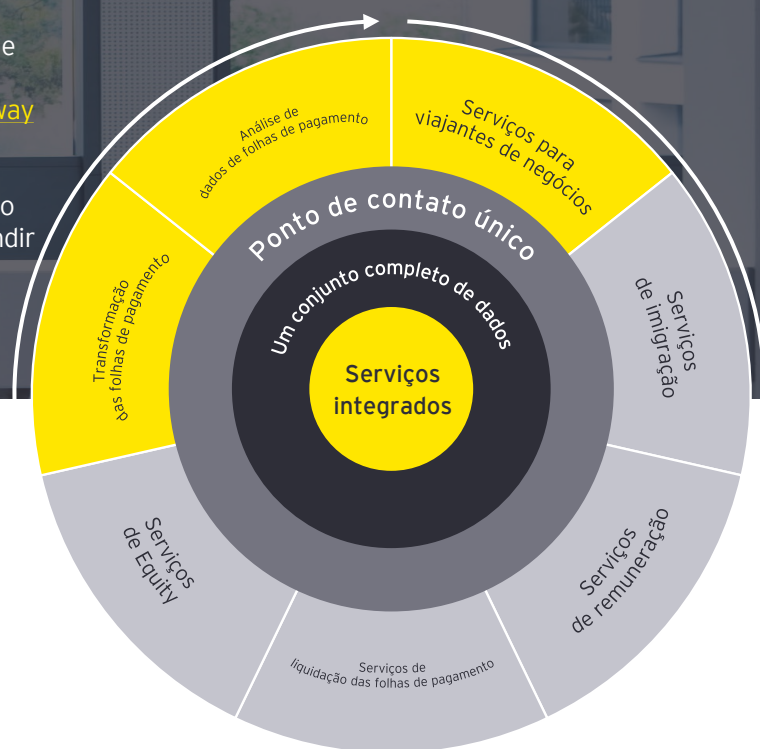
e

way

o
adir

Análise de dados de folhas de pagamento

Serviços para viajantes de negócios

Transformação das folhas de pagamento

Ponto de contato único

Um conjunto completo de dados

Serviços de imigração

Serviços integrados

Serviços de Equity

Serviços de remuneração

Serviços de liquidação das folhas de pagamento